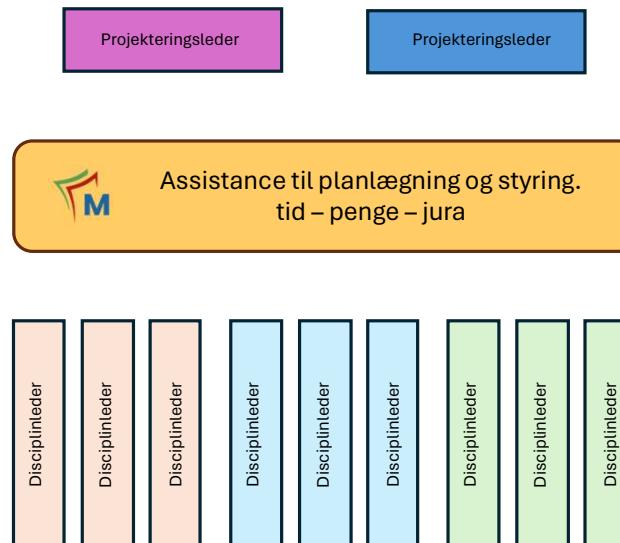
Projekteringsleder

Projekteringsleder

M

Assistance til planlægning og styring.
tid – penge – jura

Disciplinleder

Disciplinleder

Disciplinleder

Disciplinleder

Disciplinleder

Disciplinleder

Disciplinleder

Disciplinleder

Disciplinleder